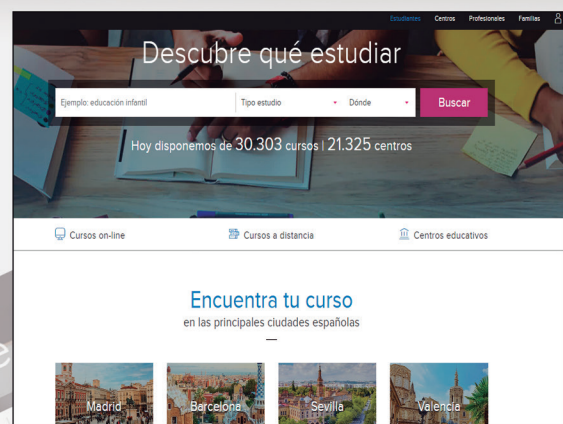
Estudiantes Centros Profesionales Familias

Descubre qué estudiar

Ejemplo: educación infantil
Tipo estudio
Dónde
Buscar

Hoy disponemos de 30.303 cursos | 21.325 centros

Cursos on-line
Cursos a distancia
Centros educativos

Encuentra tu curso
en las principales ciudades españolas

Madrid
Barcelona
Sevilla
Valencia